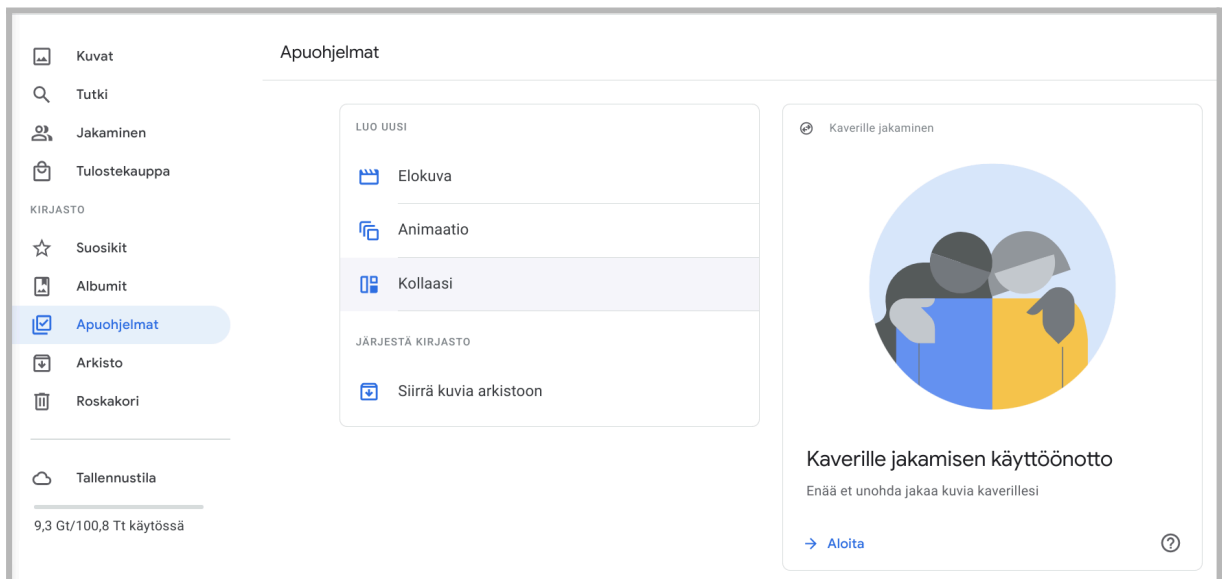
Kuvat
Tutki
Jakaminen
Tulostekauppa
KIRJASTO
Suosikit
Albumit
Apuohjelmat
Arkisto
Roskakori

Tallennustila
9,3 Gt/100,8 Tt käytössä

Apuohjelmat

LUO UUSI
Elokuva
Animaatio
Kollaasi
JÄRJESTÄ KIRJASTO
Siirrä kuvia arkistoon

Kaverille jakaminen

Kaverille jakamisen käyttöönotto
Enää et unohda jakaa kuvia kaverillesi

→ Aloita